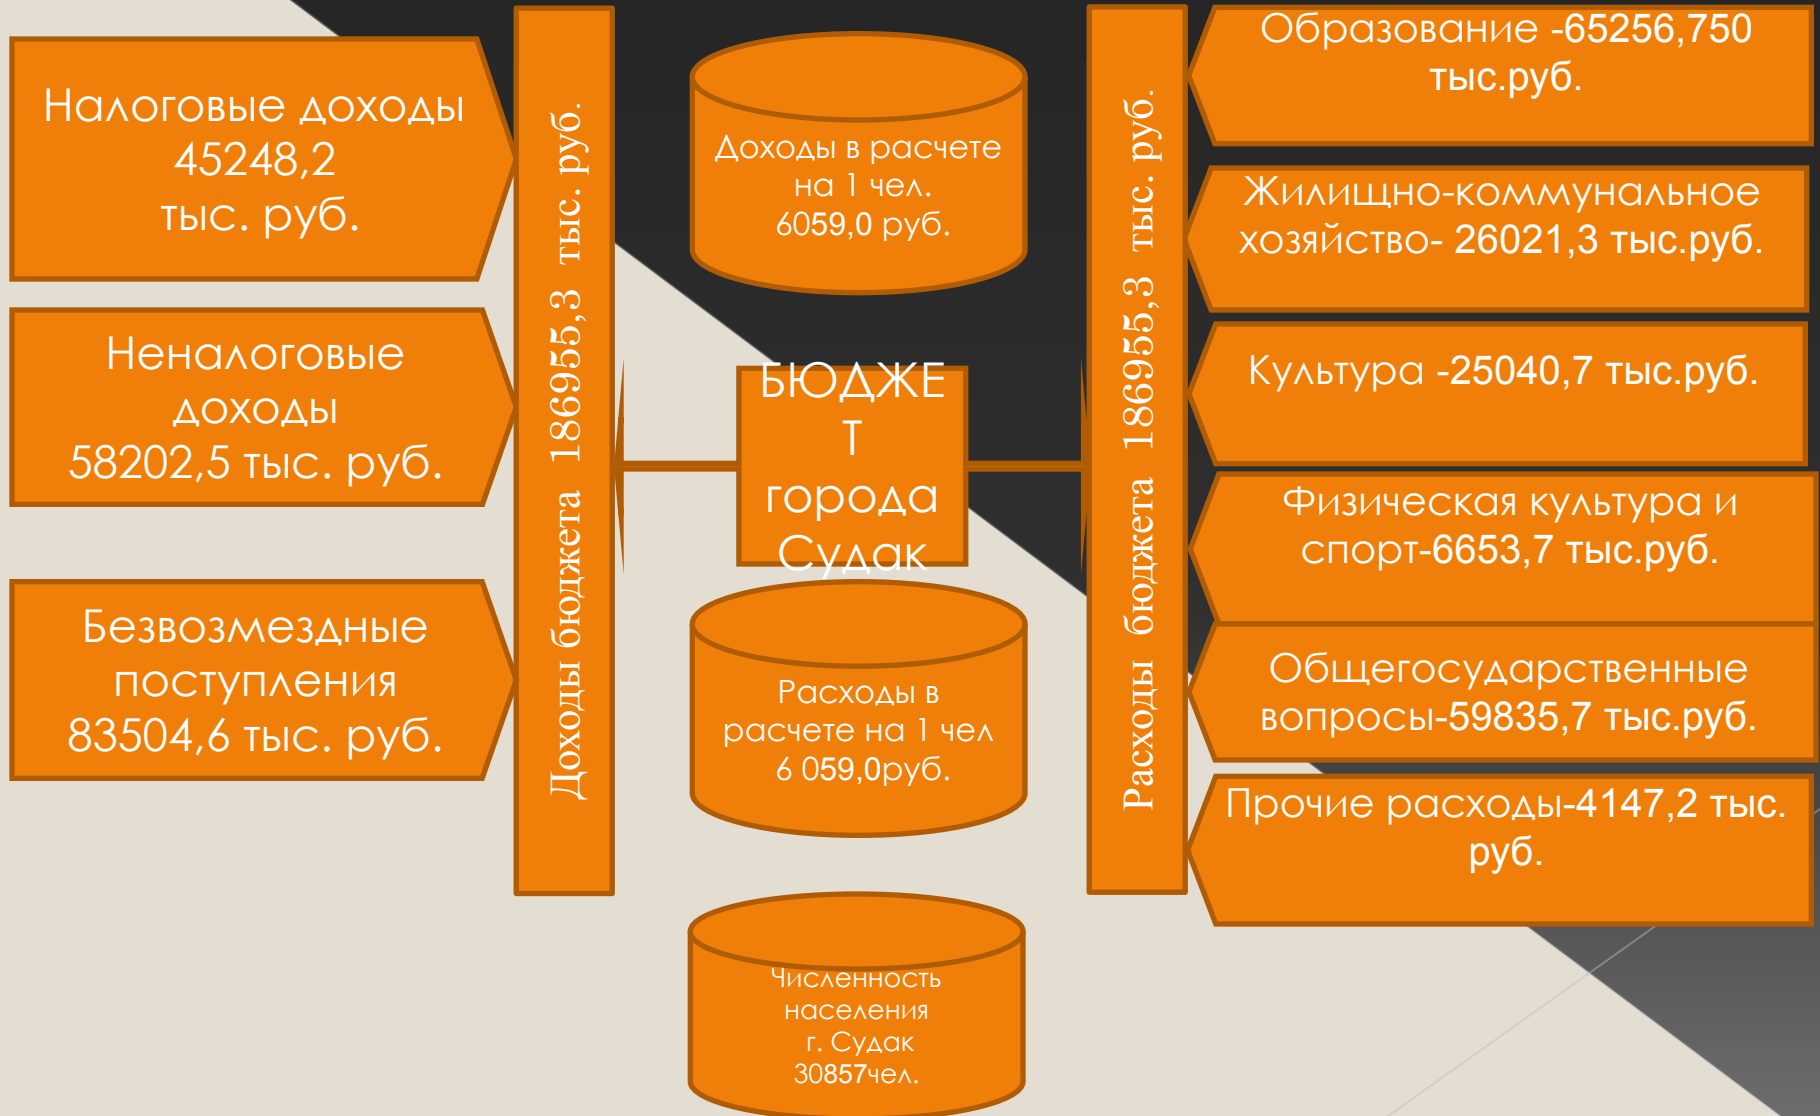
Налоговые доходы 45248,2 тыс. руб.

Неналоговые доходы 58202,5 тыс. руб.

Безвозмездные поступления 83504,6 тыс. руб.

Доходы бюджета 186955,3 тыс. руб.

Доходы в расчете на 1 чел. 6059,0 руб.

БЮДЖЕТ города Судак

Расходы в расчете на 1 чел 6 059,0руб.

Численность населения г. Судак 30857чел.

Расходы бюджета 186955,3 тыс. руб.

Образование -65256,750 тыс.руб.

Жилищно-коммунальное хозяйство- 26021,3 тыс.руб.

Культура -25040,7 тыс.руб.

Физическая культура и спорт-6653,7 тыс.руб.

Общегосударственные вопросы-59835,7 тыс.руб.

Прочие расходы-4147,2 тыс. руб.